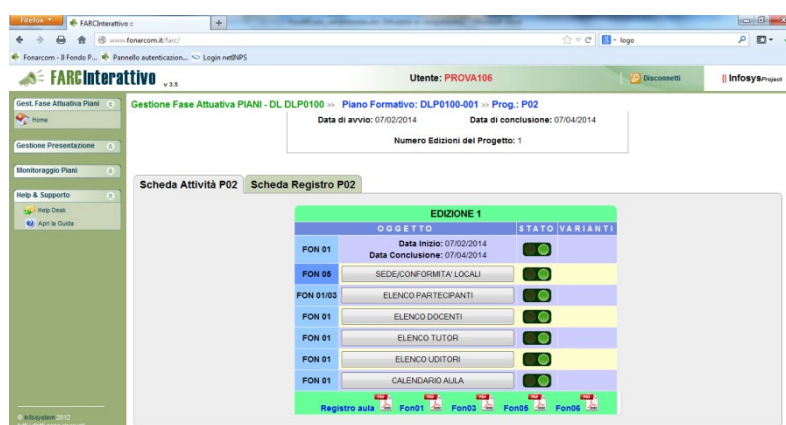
Firefox FARCInterattivo +

www.fonarcom.it/farc/ logo

Fonarcom - Il Fondo P... Pannello autenticazion... Login netINPS

FARCInterattivo v 3.5

Utente: PROVA106

Disconnetti

InfosysProject

Gest. Fase Attuativa Piani

Home

Gestione Presentazione

Monitoraggio Piani

Help & Supporto

Help Desk

Apri la Guida

© Infosystem 2012

Gestione Fase Attuativa PIANI - DL DLP0100 >> Piano Formativo: DLP0100-001 >> Prog.: P02

Data di avvio: 07/02/2014 Data di conclusione: 07/04/2014

Numero Edizioni del Progetto: 1

Scheda Attività P02 Scheda Registro P02

| EDIZIONE 1 | | | |
|---|---|---|---|
| OGGETTO | | STATO | VARIANTI |
| FON 01 | Data Inizio: 07/02/2014 Data Conclusione: 07/04/2014 | | |
| FON 05 | SEDE/CONFORMITA' LOCALI | | |
| FON 01/03 | ELENCO PARTECIPANTI | | |
| FON 01 | ELENCO DOCENTI | | |
| FON 01 | ELENCO TUTOR | | |
| FON 01 | ELENCO UDITORI | | |
| FON 01 | CALENDARIO AULA | | |

Registro aula PDF Fon01 PDF Fon03 PDF Fon05 PDF Fon06 PDF